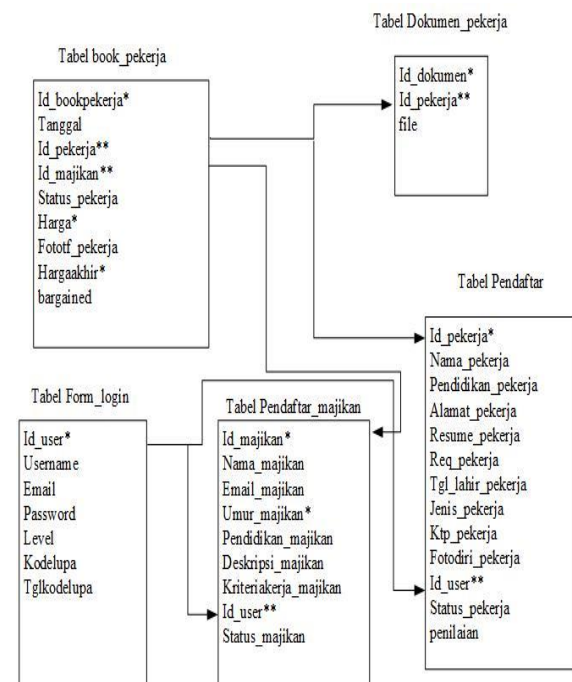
Tabel Dokumen_pekerja

Tabel book_pekerja

Id_bookpekerja*
Tanggal
Id_pekerja**
Id_majikan**
Status_pekerja
Harga*
Fototf_pekerja
Hargaakhir*
bargained

Id_dokumen*
Id_pekerja**
file

Tabel Pendaftar

Id_pekerja*
Nama_pekerja
Pendidikan_pekerja
Alamat_pekerja
Resume_pekerja
Req_pekerja
Tgl_lahir_pekerja
Jenis_pekerja
Ktp_pekerja
Fotodiri_pekerja
Id_user**
Status_pekerja
penilaian

Tabel Form_login

Id_user*
Username
Email
Password
Level
Kodelupa
Tglkodelupa

Tabel Pendaftar_majikan

Id_majikan*
Nama_majikan
Email_majikan
Umur_majikan*
Pendidikan_majikan
Deskripsi_majikan
Kriteriakerja_majikan
Id_user**
Status_majikan